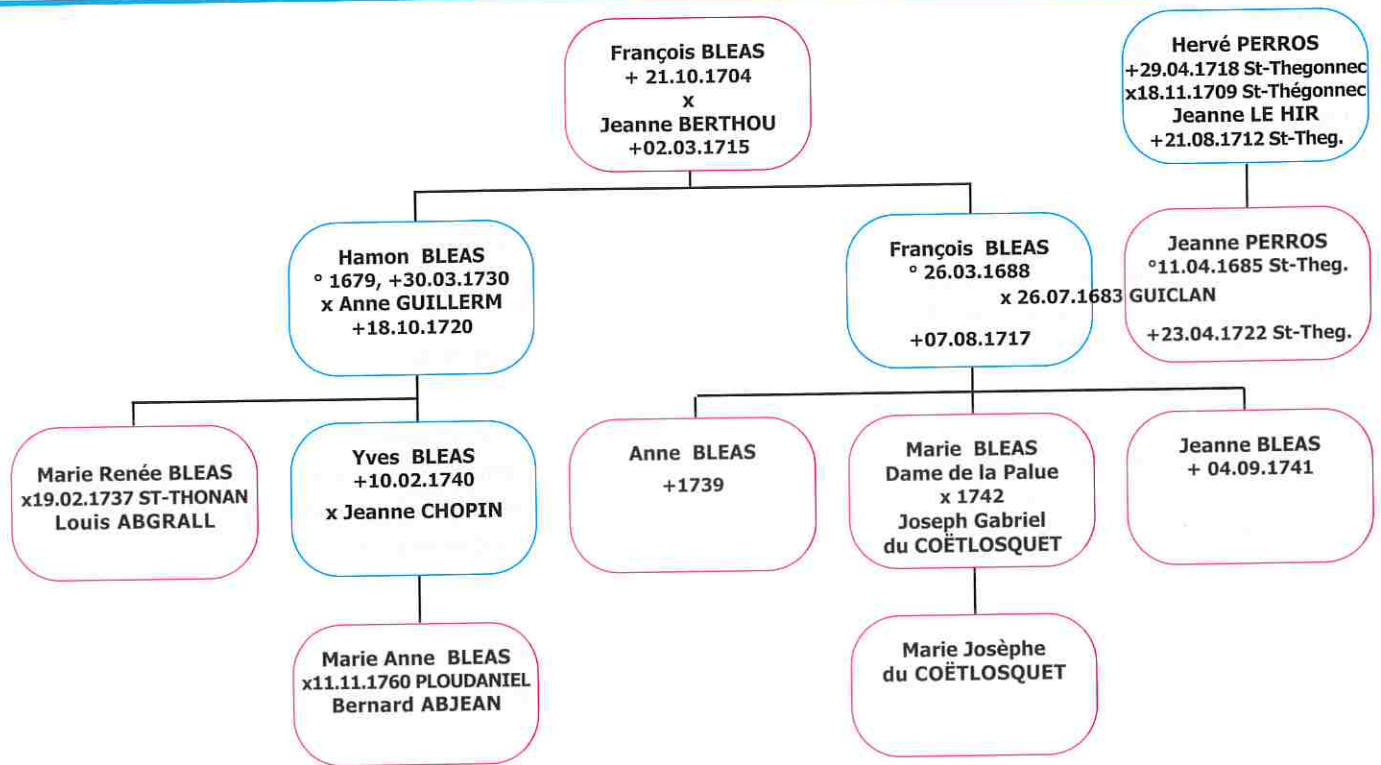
François BLEAS
+ 21.10.1704
x
Jeanne BERTHOU
+02.03.1715

Hervé PERROS
+29.04.1718 St-Thegonnec
x18.11.1709 St-Thégonnec
Jeanne LE HIR
+21.08.1712 St-Theg.

Hamon BLEAS
° 1679, +30.03.1730
x Anne GUILLERM
+18.10.1720

François BLEAS
° 26.03.1688
x 26.07.1683 GUICLAN
+07.08.1717

Jeanne PERROS
°11.04.1685 St-Theg.
+23.04.1722 St-Theg.

Marie Renée BLEAS
x19.02.1737 ST-THONAN
Louis ABGRALL

Yves BLEAS
+10.02.1740
x Jeanne CHOPIN

Anne BLEAS
+1739

Marie BLEAS
Dame de la Palue
x 1742
Joseph Gabriel
du COËTLOSQUET

Jeanne BLEAS
+ 04.09.1741

Marie Anne BLEAS
x11.11.1760 PLOUDANIEL
Bernard ABJEAN

Marie Josèphe
du COËTLOSQUET